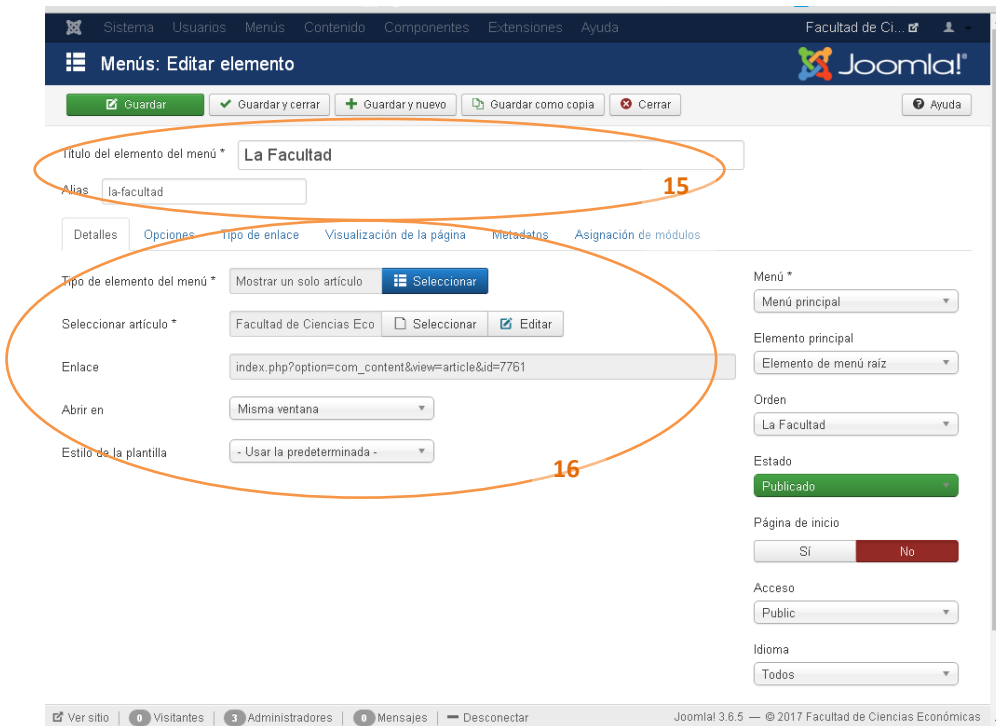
Sistema Usuarios Menús Contenido Componentes Extensiones Ayuda

Facultad de Ci...

Menús: Editar elemento

Joomla!

Guardar
Guardar y cerrar
Guardar y nuevo
Guardar como copia
Cerrar
Ayuda

Título del elemento del menú * La Facultad

Alias la-facultad

15

Detalles Opciones Tipo de enlace Visualización de la página Metadatos Asignación de módulos

Tipo de elemento del menú * Mostrar un solo artículo Seleccionar

Seleccionar artículo * Facultad de Ciencias Eco Seleccionar Editar

Enlace index.php?option=com_content&view=article&id=7761

Abrir en Misma ventana

Estilo de la plantilla - Usar la predeterminada -

16

Menú *
Menú principal

Elemento principal
Elemento de menú raíz

Orden
La Facultad

Estado
Publicado

Página de inicio
Sí No

Acceso
Public

Idioma
Todos

Ver sitio | 0 Visitantes | 3 Administradores | 0 Mensajes | — Desconectar

Joomla! 3.6.5 — © 2017 Facultad de Ciencias Económicas